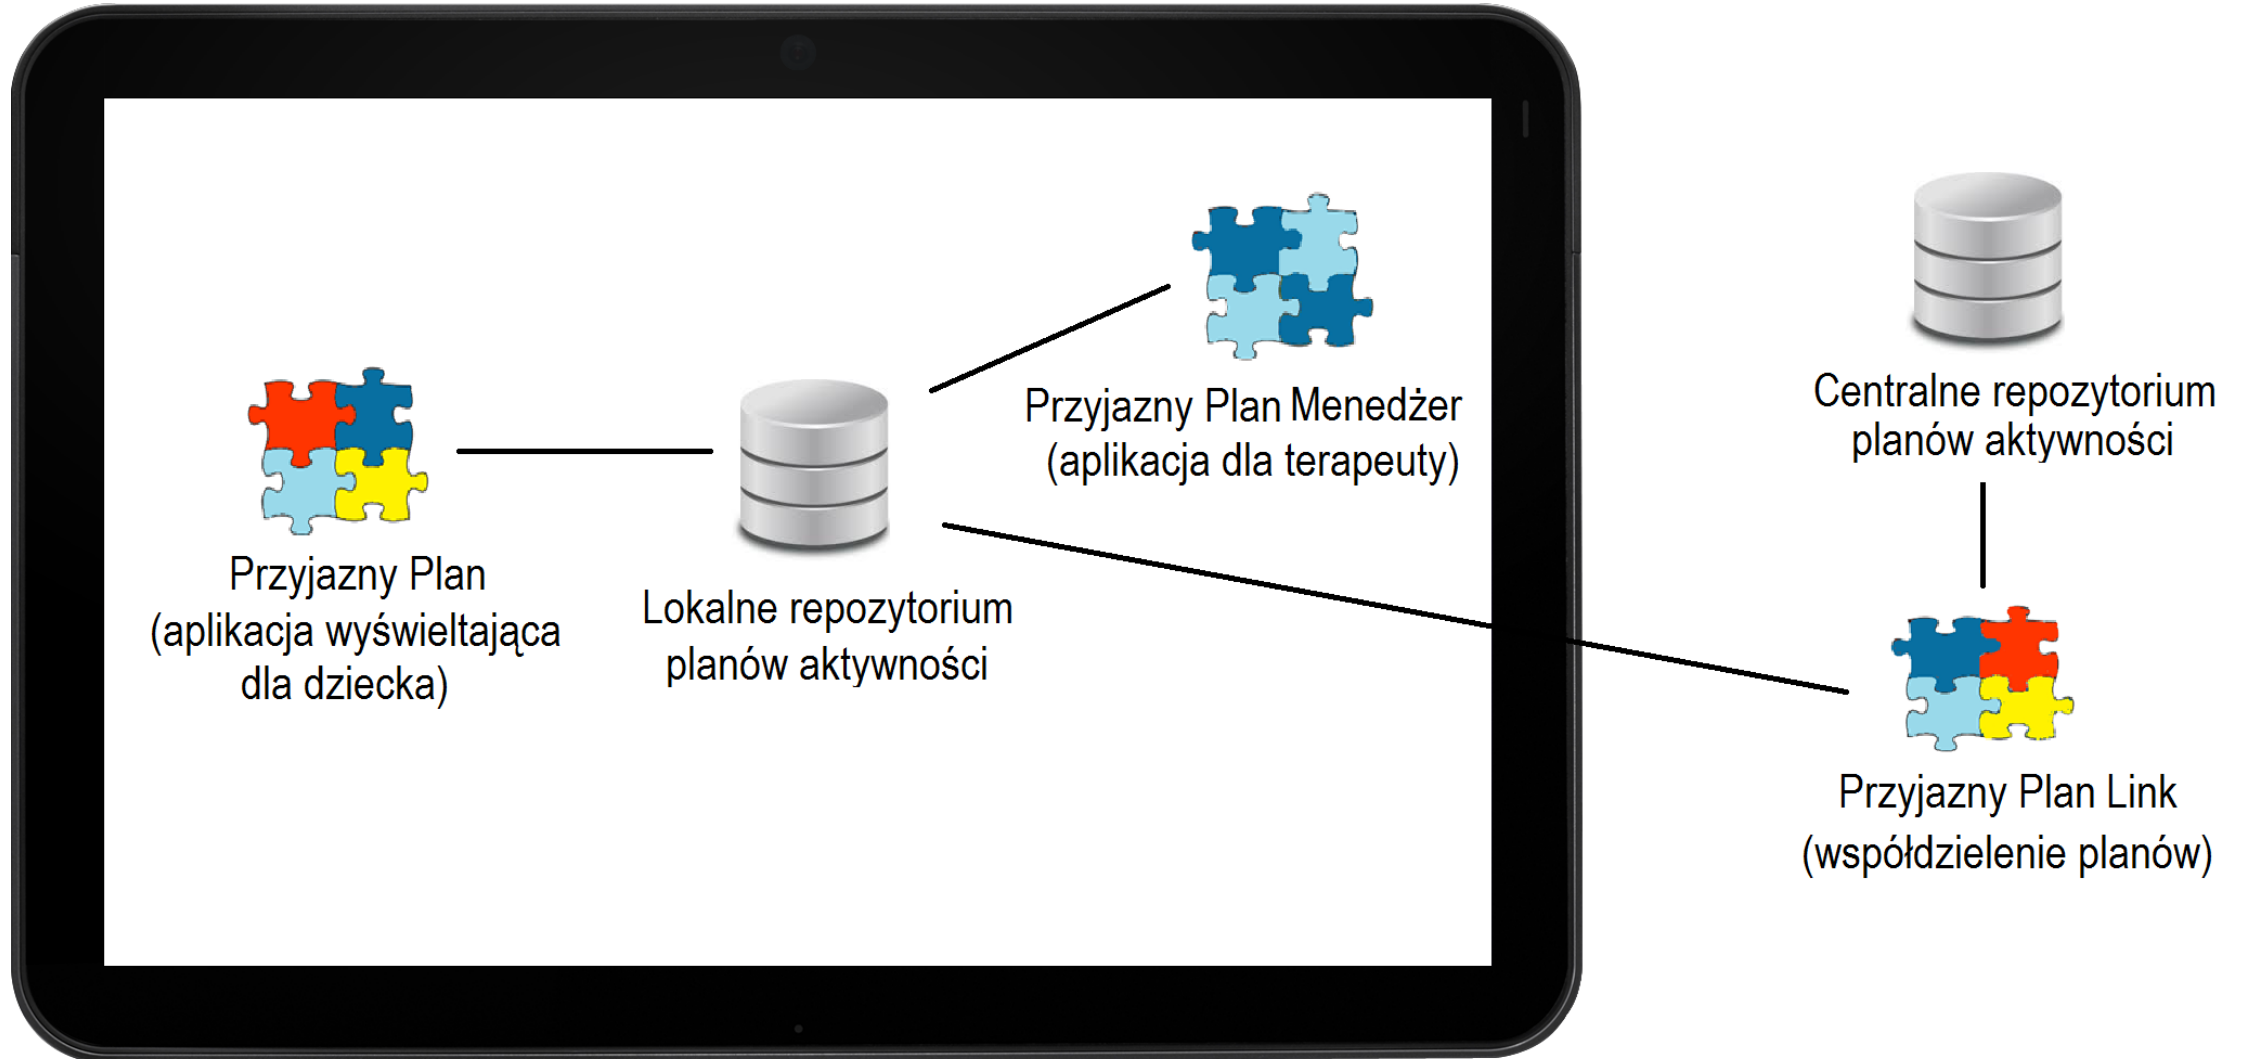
Przyjazny Plan
(aplikacja wyświeltająca dla dziecka)

Lokalne repozytorium planów aktywności

Przyjazny Plan Menedżer
(aplikacja dla terapeuty)

Centralne repozytorium planów aktywności

Przyjazny Plan Link
(współdzielenie planów)